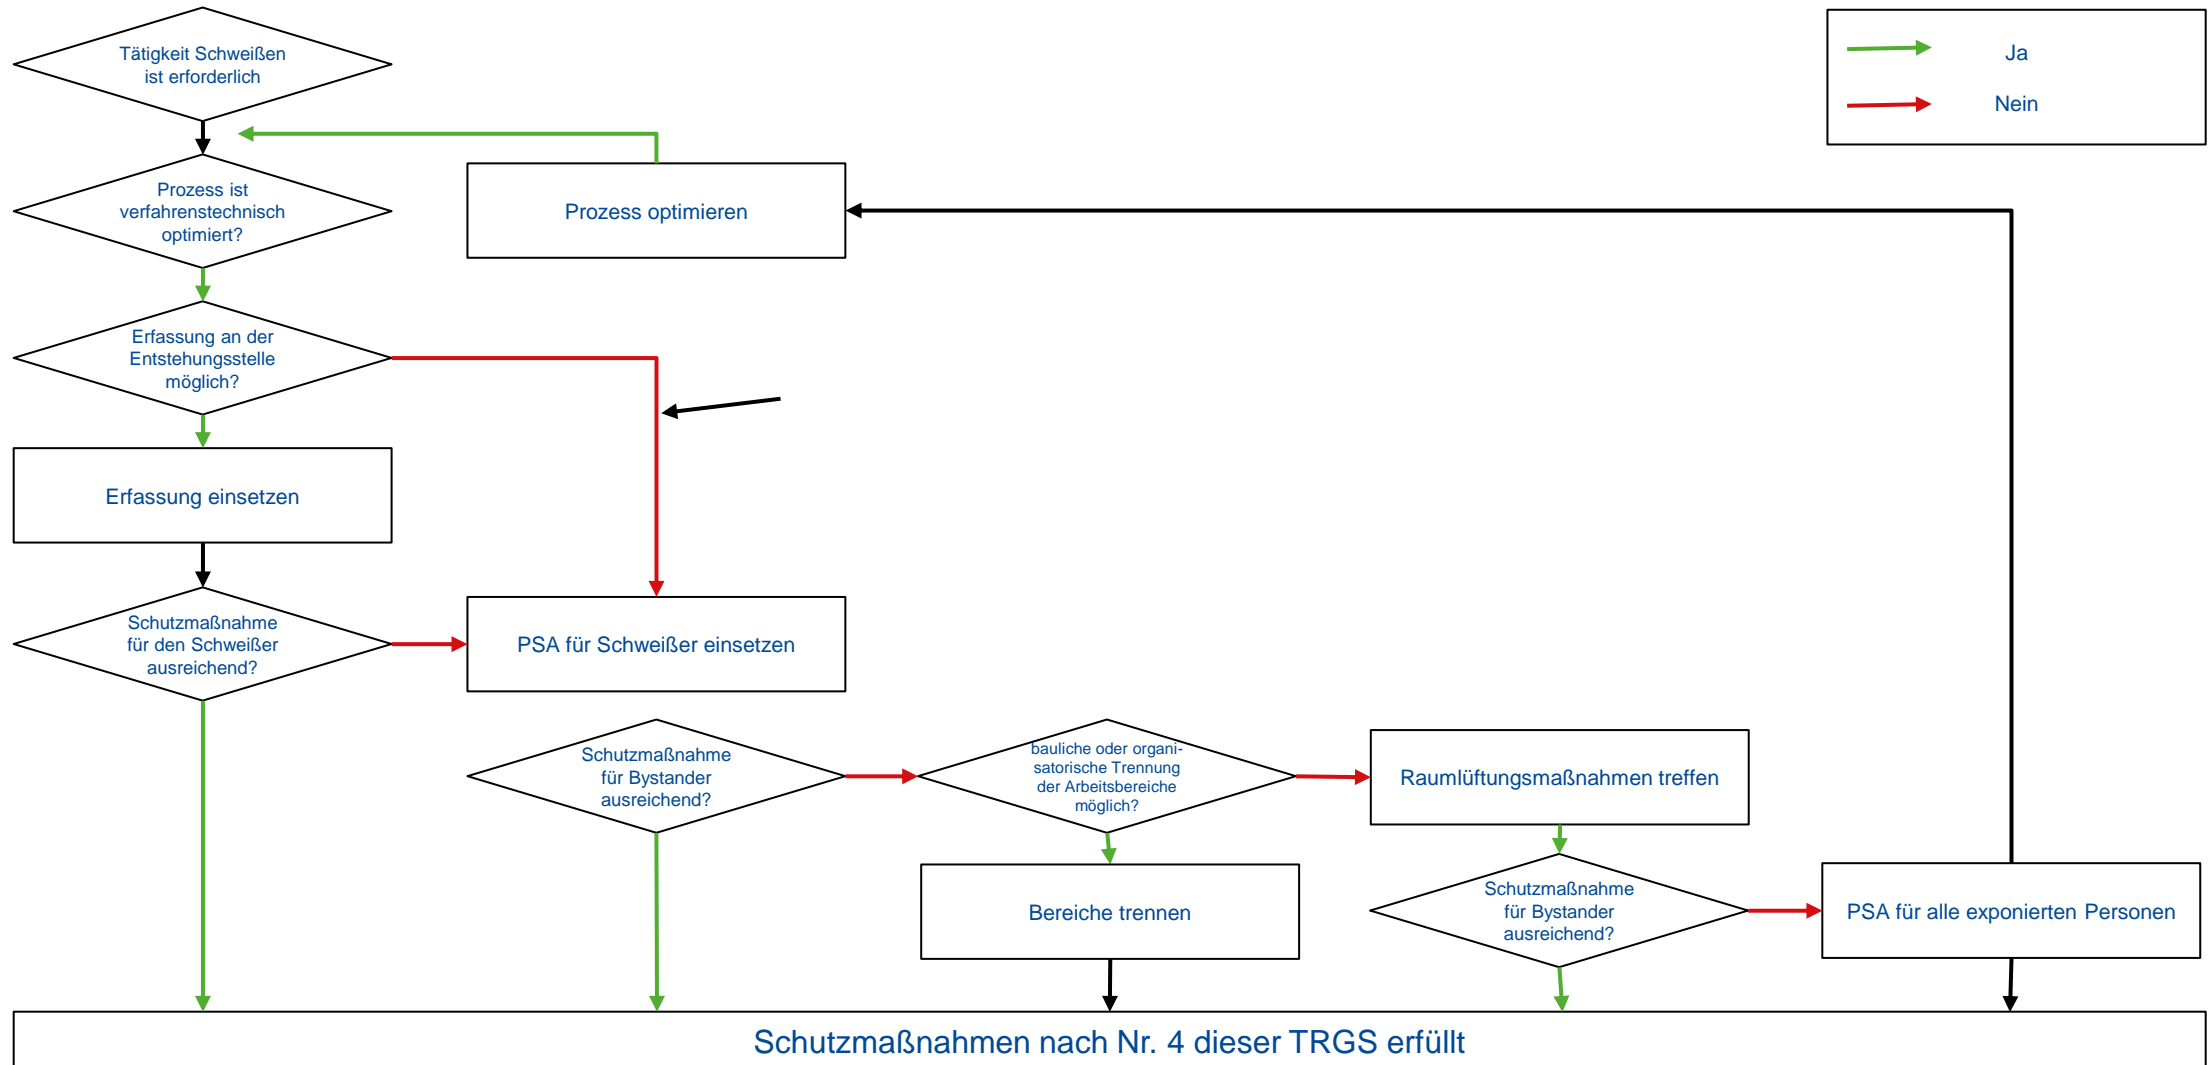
Tätigkeit Schweißen ist erforderlich

Ja

Nein

Prozess ist verfahrenstechnisch optimiert?

Prozess optimieren

Erfassung an der Entstehungsstelle möglich?

Erfassung einsetzen

Schutzmaßnahme für den Schweißer ausreichend?

PSA für Schweißer einsetzen

Schutzmaßnahme für Bystander ausreichend?

bauliche oder organisatorische Trennung der Arbeitsbereiche möglich?

Raumlüftungsmaßnahmen treffen

Bereiche trennen

Schutzmaßnahme für Bystander ausreichend?

PSA für alle exponierten Personen

Schutzmaßnahmen nach Nr. 4 dieser TRGS erfüllt